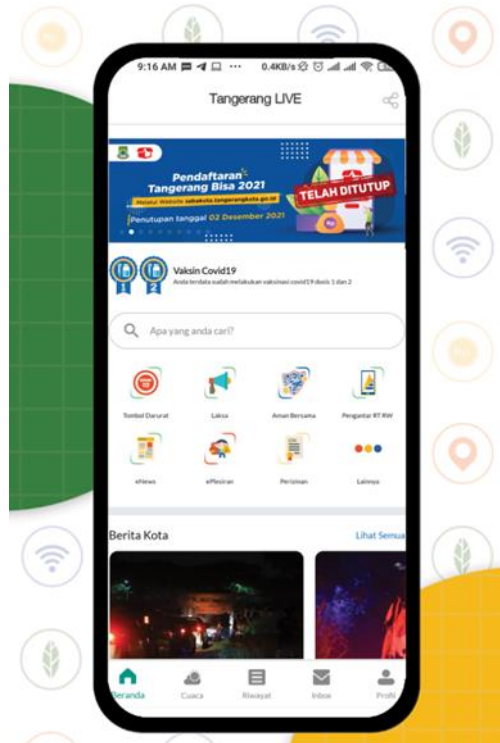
9:16 AM ··· 0.4KB/s

Tangerang LIVE

Pendaftaran Tangerang Bisa 2021

Melalui Website sobatkota.tangerangkota.go.id

TELAH DITUTUP

Penutupan tanggal 02 Desember 2021

1 2

Vaksin Covid19

Anda terdata sudah melakukan vaksinasi covid19 dosis 1 dan 2

Apa yang anda cari?

Tombol Darurat

Laksa

Aman Bersama

Pengantar RT RW

eNews

ePlesiran

Perizinan

Lainnya

Berita Kota

Lihat Semua

Beranda

Cuaca

Riwayat

Inbox

Profil